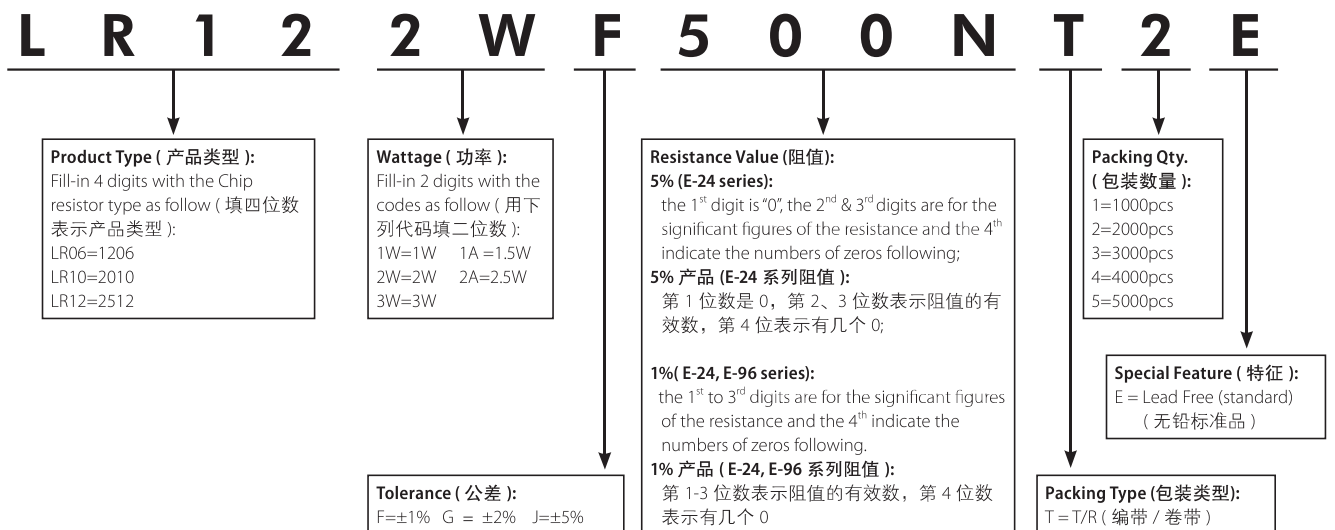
L R 1 2 2 W F 5 0 0 N T 2 E

Product Type ( 产品类型 ):
Fill-in 4 digits with the Chip resistor type as follow ( 填四位数表示产品类型 ):
LR06=1206
LR10=2010
LR12=2512

Wattage ( 功率 ):
Fill-in 2 digits with the codes as follow ( 用下列代码填二位数 ):
1W=1W 1A =1.5W
2W=2W 2A=2.5W
3W=3W

Tolerance ( 公差 ):
F=±1% G = ±2% J=±5%

Resistance Value (阻值):
5% (E-24 series):
the 1$^{st}$ digit is "0", the 2$^{nd}$ & 3$^{rd}$ digits are for the significant figures of the resistance and the 4$^{th}$ indicate the numbers of zeros following;
5% 产品 (E-24 系列阻值 ):
第 1 位数是 0，第 2、3 位数表示阻值的有效数，第 4 位表示有几个 0;

1%( E-24, E-96 series):
the 1$^{st}$ to 3$^{rd}$ digits are for the significant figures of the resistance and the 4$^{th}$ indicate the numbers of zeros following.
1% 产品 ( E-24, E-96 系列阻值 ):
第 1-3 位数表示阻值的有效数，第 4 位数表示有几个 0

Packing Qty.
( 包装数量 ):
1=1000pcs
2=2000pcs
3=3000pcs
4=4000pcs
5=5000pcs

Special Feature ( 特征 ):
E = Lead Free (standard)
( 无铅标准品 )

Packing Type (包装类型):
T = T/R ( 编带 / 卷带 )